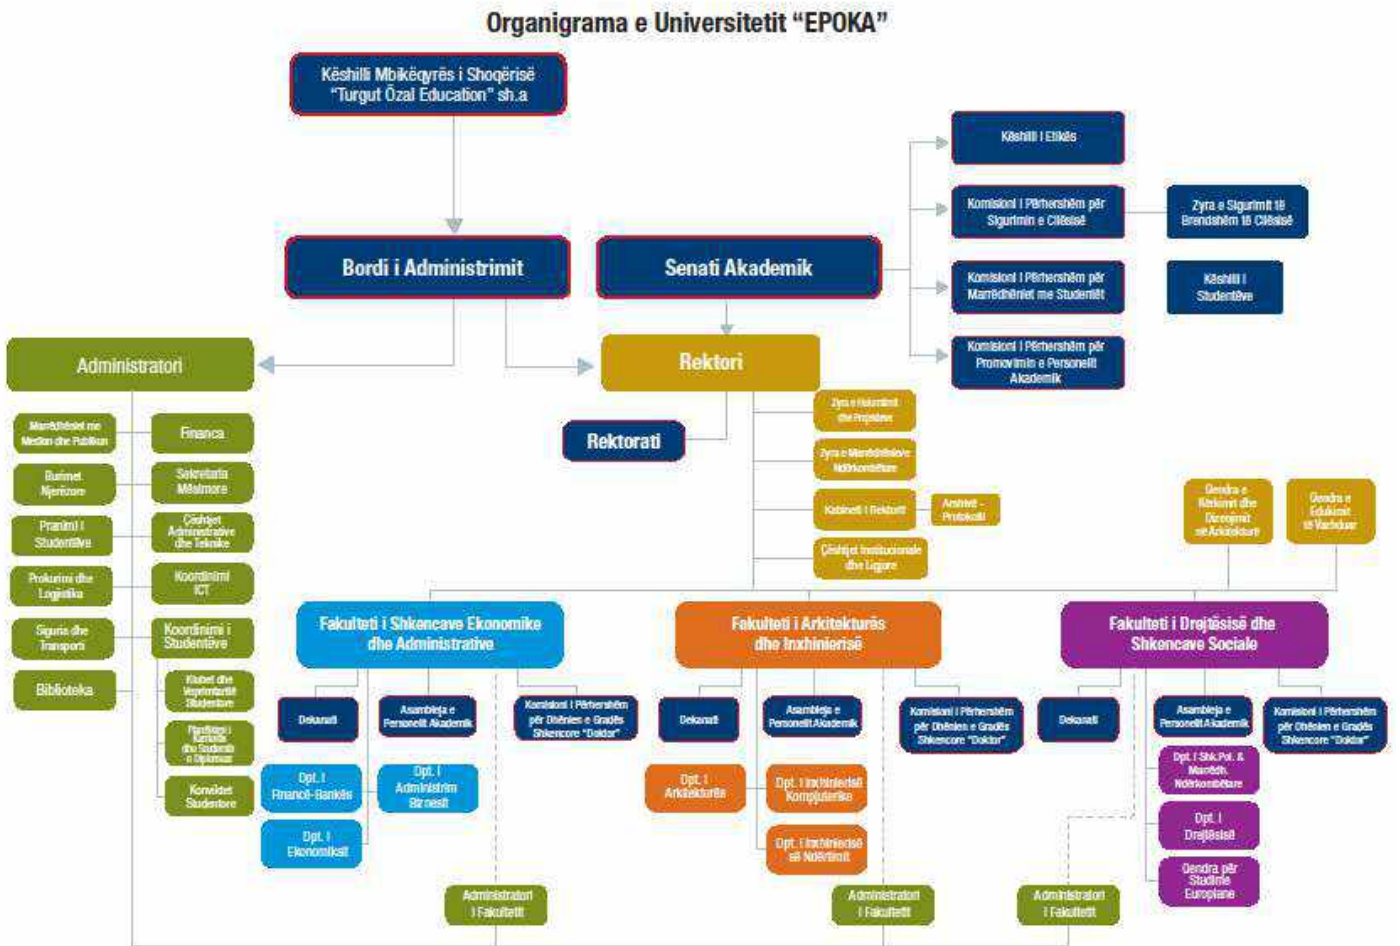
Organigrama e Universitetit "EPOKA"

Këshilli Mbikëqyrës i Shoqërisë "Turgut Özal Education" sh.a

Bordi i Administrimit

Senati Akademik

Këshilli i Etikës

Komisioni i Përhershëm për Sigurimin e Cilësisë

Zyra e Sigurimit të Brendshëm të Cilësisë

Komisioni i Përhershëm për Marrëdhëniet me Studentët

Këshilli i Studentëve

Komisioni i Përhershëm për Promovimin e Personelit Akademik

Administratori

Rektori

Rektorati

Marrëdhëniet me Median dhe Publikun

Financa

Burimet Njerëzore

Sekretaria Mësimore

Pranimi i Studentëve

Çështjet Administrative dhe Teknike

Prokurimi dhe Logjistika

Koordinimi ICT

Siguria dhe Transporti

Koordinimi i Studentëve

Biblioteka

Klubet dhe Veprimtaritë Studentore

Punësimi i Karriera dhe Studenti e Diplomuar

Konviktet Studentore

Zyra e Kërkimit dhe Projekteve

Zyra e Marrëdhënieve Ndërkombëtare

Kabineti i Rektorit

Arkivë - Protokolli

Çështjet Institucionale dhe Ligjore

Qendra e Kërkimit dhe Dizenjimit në Arkitekturë

Qendra e Edukimit të Vazhduar

Fakulteti i Shkencave Ekonomike dhe Administrative

Fakulteti i Arkitekturës dhe Inxhinierisë

Fakulteti i Drejtësisë dhe Shkencave Sociale

Dekanati

Asambleja e Personelit Akademik

Komisioni i Përhershëm për Dhënien e Gradës Shkencore "Doktor"

Dpt. i Financë-Bankës

Dpt. i Administrim Biznesit

Dpt. i Ekonomiksit

Administratori i Fakultetit

Dekanati

Asambleja e Personelit Akademik

Komisioni i Përhershëm për Dhënien e Gradës Shkencore "Doktor"

Dpt. i Arkitekturës

Dpt. i Inxhinierisë Kompjuterike

Dpt. i Inxhinierisë së Ndërtimit

Administratori i Fakultetit

Dekanati

Asambleja e Personelit Akademik

Komisioni i Përhershëm për Dhënien e Gradës Shkencore "Doktor"

Dpt. i Shk.Pol. & Marrëdh. Ndërkombëtare

Dpt. i Drejtësisë

Qendra për Studime Europiane

Administratori i Fakultetit